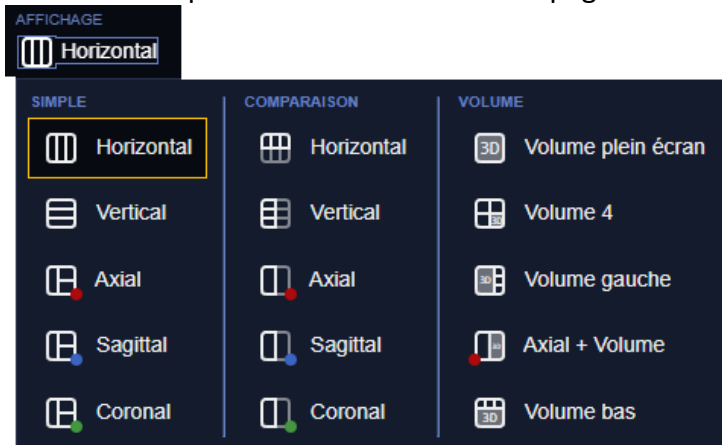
AFFICHAGE
Horizontal

SIMPLE
Horizontal
Vertical
Axial
Sagittal
Coronal

COMPARAISON
Horizontal
Vertical
Axial
Sagittal
Coronal

VOLUME
3D Volume plein écran
Volume 4
Volume gauche
Axial + Volume
3D Volume bas